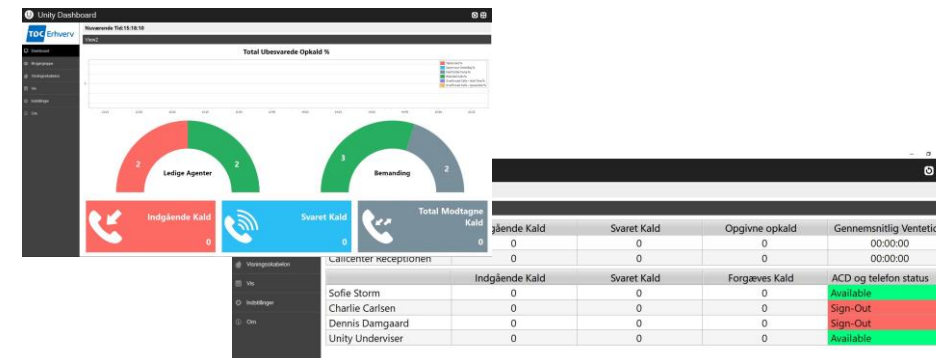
Unity Dashboard

TDC Erhverv

Nuværende Tid: 15:18:10

View2

Dashboard

Ringegruppe

Visningskabelon

Vis

Indstillinger

Om

Total Ubesvarede Opkald %

Ledige Agenter

2

2

Bemanding

3

2

Indgående Kald

0

Svaret Kald

0

Total Modtagne Kald

0

Visningskabelon

Vis

Indstillinger

Om

| | Indgående Kald | Svaret Kald | Opgivne opkald | Gennemsnitlig Ventetid |
|---|---|---|---|---|
| | 0 | 0 | 0 | 00:00:00 |
| Callcenter Receptionen | 0 | 0 | 0 | 00:00:00 |

| | Indgående Kald | Svaret Kald | Forgæves Kald | ACD og telefon status |
|---|---|---|---|---|
| Sofie Storm | 0 | 0 | 0 | Available |
| Charlie Carlsen | 0 | 0 | 0 | Sign-Out |
| Dennis Damgaard | 0 | 0 | 0 | Sign-Out |
| Unity Underviser | 0 | 0 | 0 | Available |